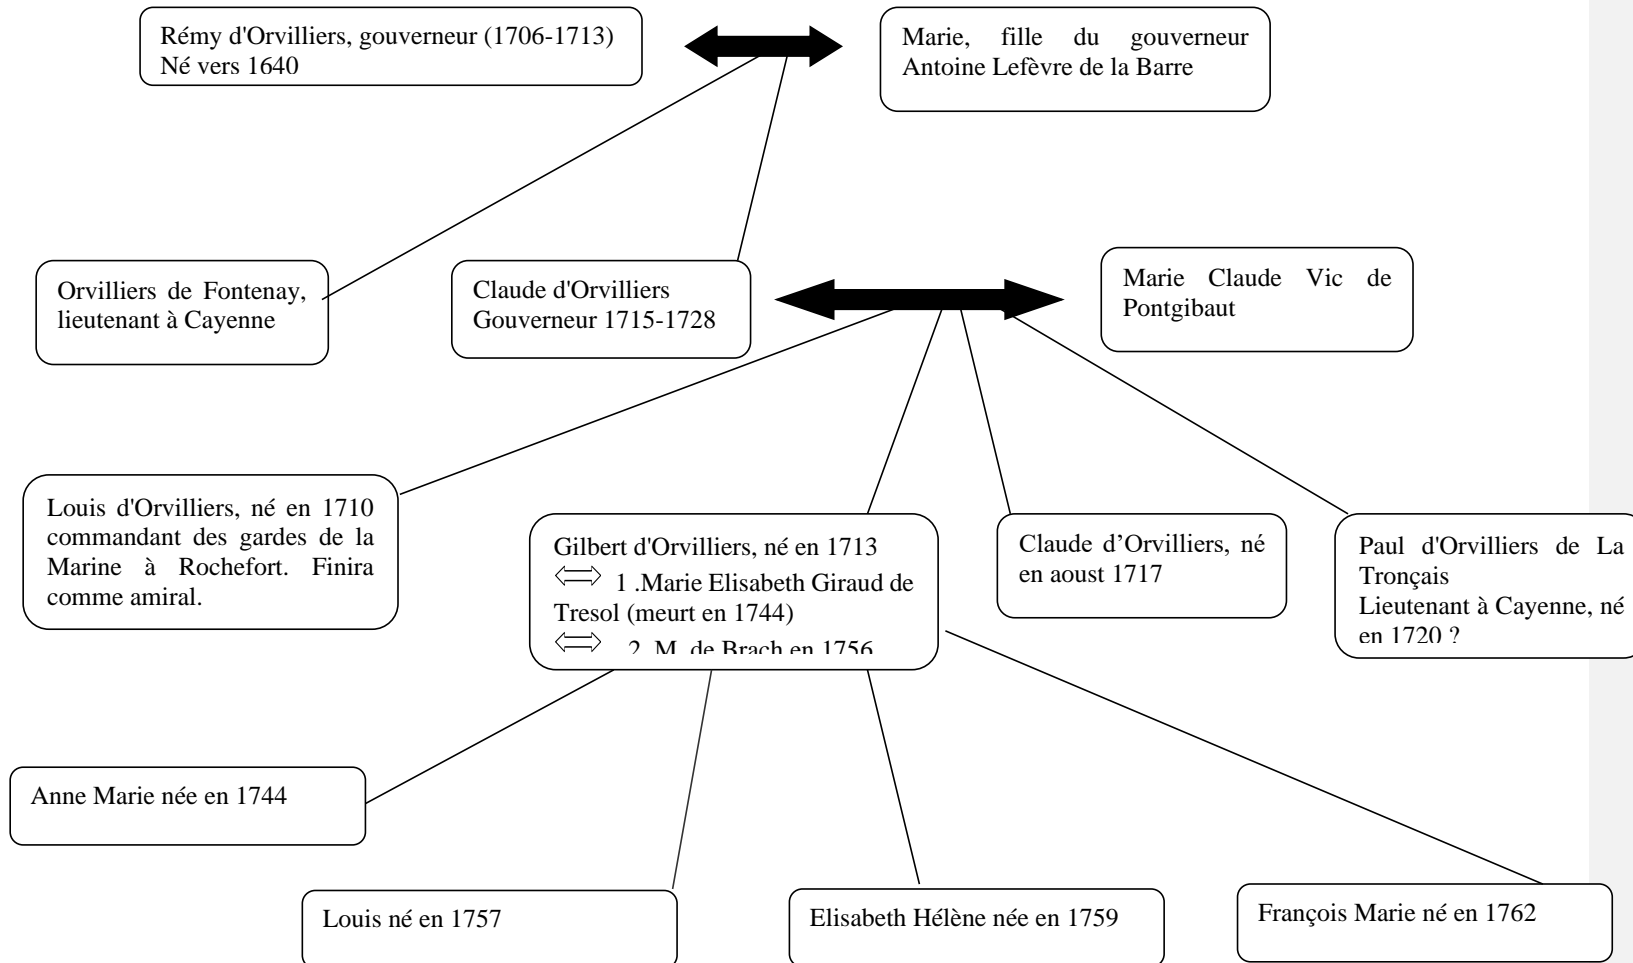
Rémy d'Orvilliers, gouverneur (1706-1713) Né vers 1640

Marie, fille du gouverneur Antoine Lefèvre de la Barre

Orvilliers de Fontenay, lieutenant à Cayenne

Claude d'Orvilliers Gouverneur 1715-1728

Marie Claude Vic de Pontgibaut

Louis d'Orvilliers, né en 1710 commandant des gardes de la Marine à Rochefort. Finira comme amiral.

Gilbert d'Orvilliers, né en 1713
$\Longleftrightarrow$ 1 .Marie Elisabeth Giraud de Tresol (meurt en 1744)
$\Longleftrightarrow$ 2. M. de Brach en 1756

Claude d'Orvilliers, né en aoust 1717

Paul d'Orvilliers de La Tronçais
Lieutenant à Cayenne, né en 1720 ?

Anne Marie née en 1744

Louis né en 1757

Elisabeth Hélène née en 1759

François Marie né en 1762